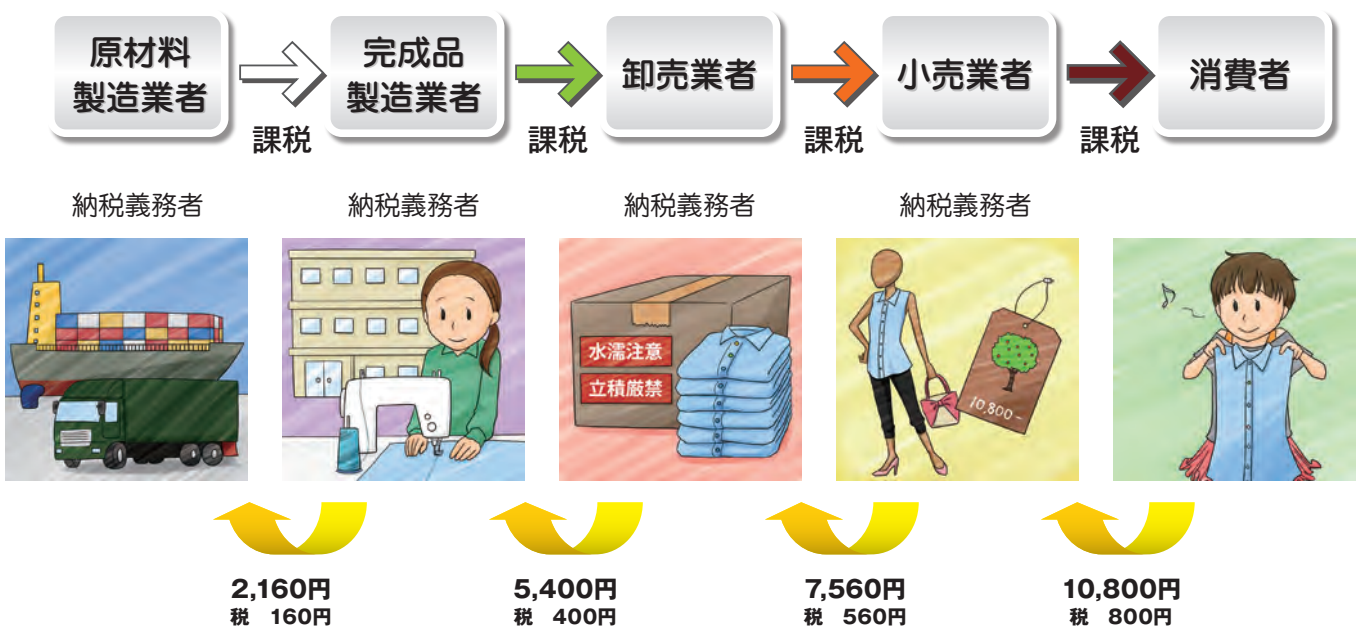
原材料製造業者

課税

完成品製造業者

課税

卸売業者

課税

小売業者

課税

消費者

納税義務者

納税義務者

納税義務者

納税義務者

水濡注意
立積厳禁

10,800~

2,160円
税　160円

5,400円
税　400円

7,560円
税　560円

10,800円
税　800円